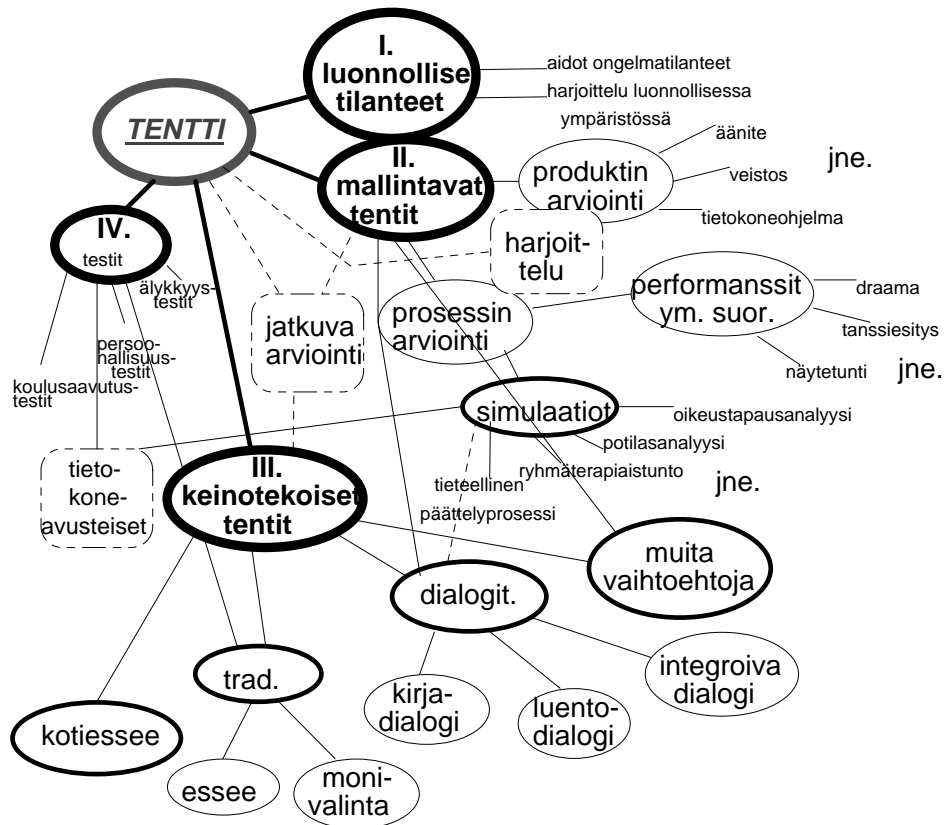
I. luonnollise tilanteet

aidot ongelmatilanteet

harjoittelu luonnollisessa ympäristössä

TENTTI

II. mallintavat tentit

produktin arviointi

äänite

veistos

tietokoneohjelma

jne.

IV. testit

älykkyystestit

persoonallisuustestit

koulusaavutustestit

harjoittelu

jatkuva arviointi

prosessin arviointi

performanssit ym. suor.

draama

tanssiesitys

näytetunti

jne.

simulaatiot

oikeustapausanalyysi

potilasanalyysi

ryhmäterapiaistunto

tieteellinen päättelyprosessi

jne.

tietokoneavusteiset

III. keinotekoiset tentit

muita vaihtoehtoja

dialogit.

trad.

integroiva dialogi

kirjadialogi

luentodialogi

kotiessee

essee

monivalinta